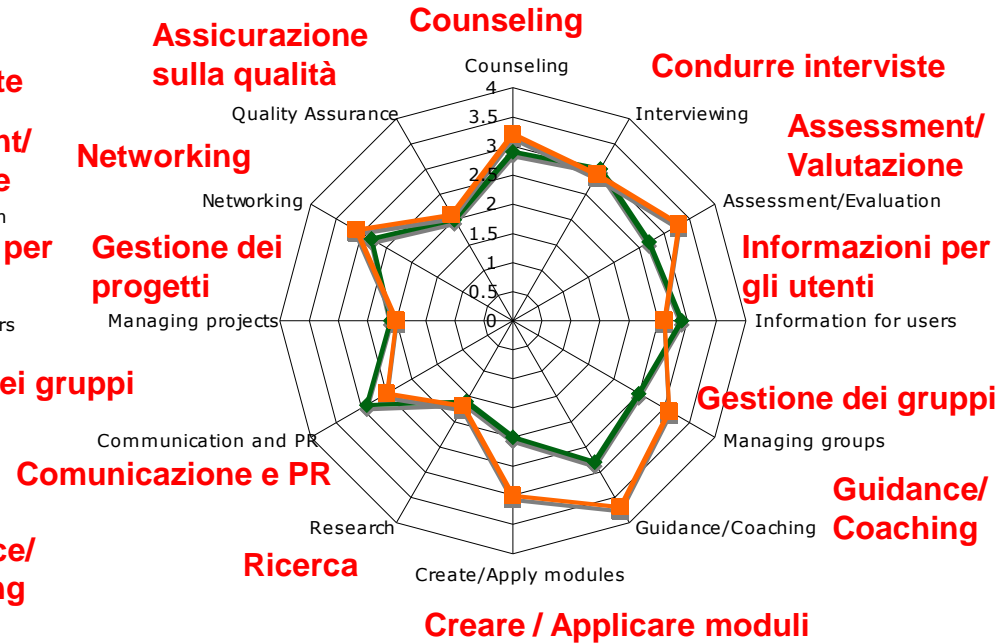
te

nt/
e
n

per

rs

ei gruppi

ce/
ng

Counseling

Assicurazione sulla qualità

Condurre interviste

Assessment/ Valutazione

Networking

Gestione dei progetti

Informazioni per gli utenti

Gestione dei gruppi

Comunicazione e PR

Guidance/ Coaching

Ricerca

Creare / Applicare moduli

Counseling
4
3.5
3
2.5
2
1.5
1
0.5
0
Interviewing
Assessment/Evaluation
Information for users
Managing groups
Guidance/Coaching
Create/Apply modules
Research
Communication and PR
Managing projects
Networking
Quality Assurance